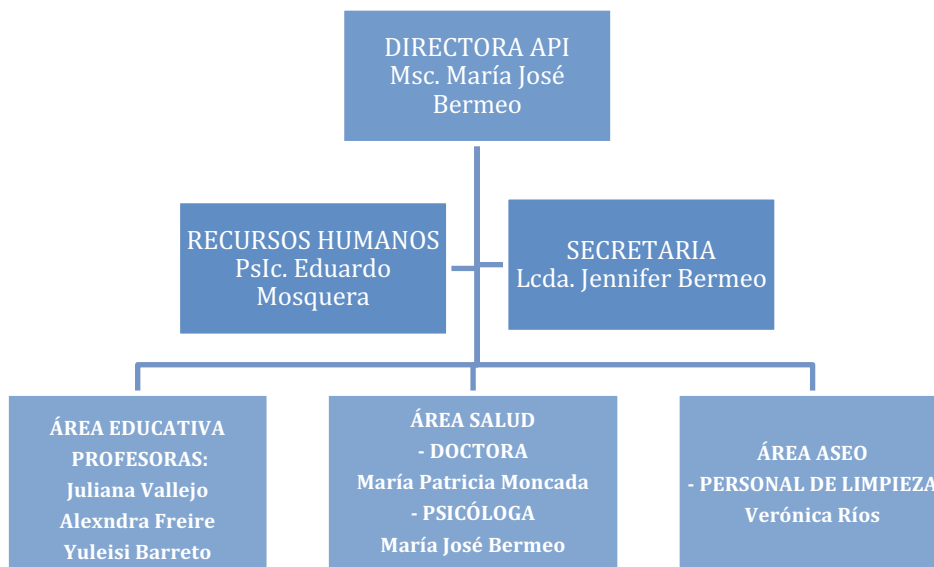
DIRECTORA API
Msc. María José Bermeo

RECURSOS HUMANOS
PsIc. Eduardo Mosquera

SECRETARIA
Lcda. Jennifer Bermeo

ÁREA EDUCATIVA
PROFESORAS:
Juliana Vallejo
Alexndra Freire
Yuleisi Barreto

ÁREA SALUD
- DOCTORA
María Patricia Moncada
- PSICÓLOGA
María José Bermeo

ÁREA ASEO
- PERSONAL DE LIMPIEZA
Verónica Ríos